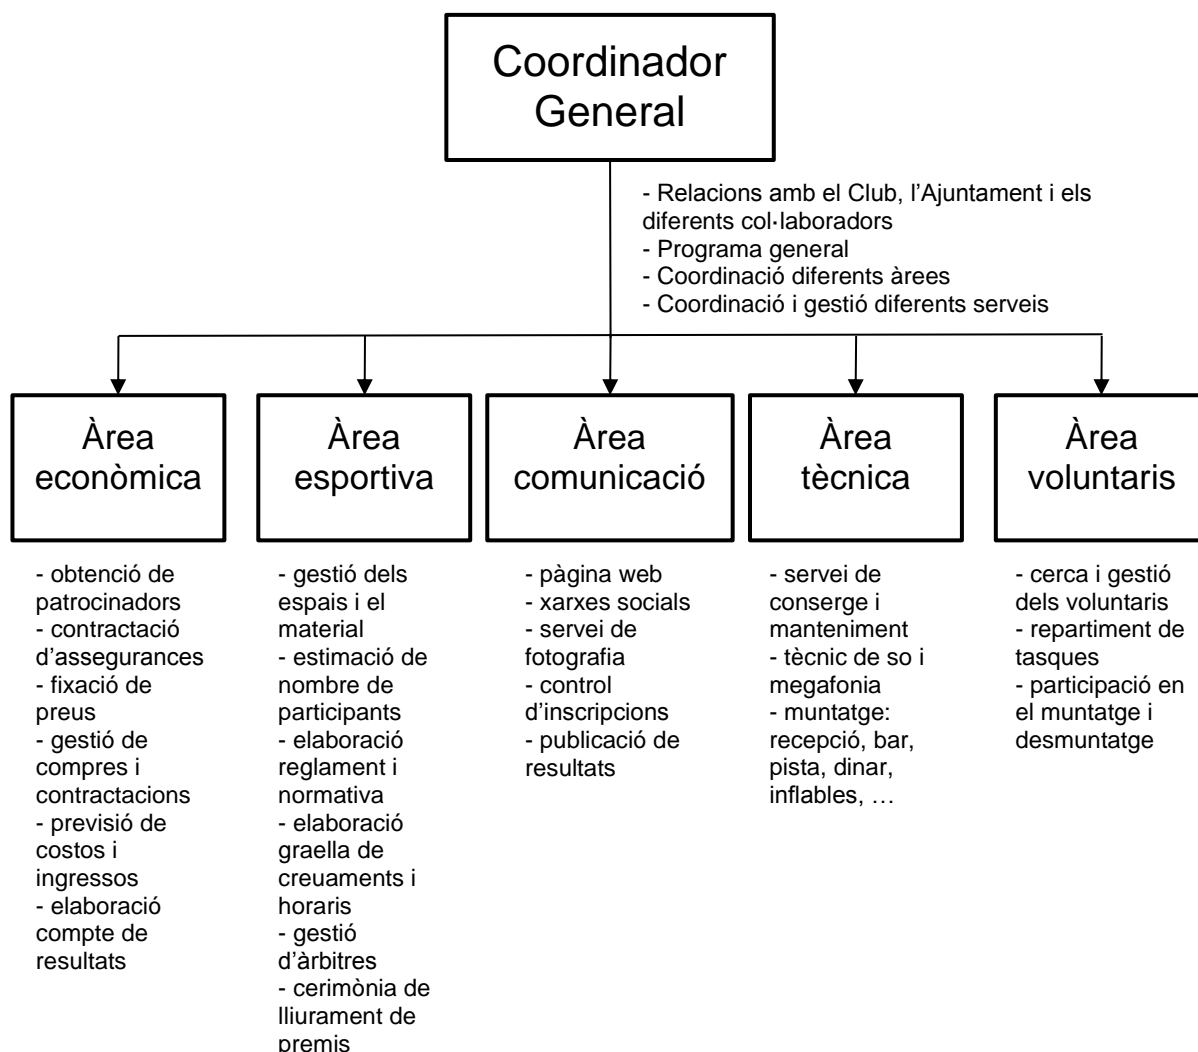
Coordinador General

- Relacions amb el Club, l'Ajuntament i els diferents col·laboradors
- Programa general
- Coordinació diferents àrees
- Coordinació i gestió diferents serveis

Àrea econòmica

- obtenció de patrocinadors
- contractació d'assegurances
- fixació de preus
- gestió de compres i contractacions
- previsió de costos i ingressos
- elaboració compte de resultats

Àrea esportiva

- gestió dels espais i el material
- estimació de nombre de participants
- elaboració reglament i normativa
- elaboració graella de creuaments i horaris
- gestió d'àrbitres
- cerimònia de lliurament de premis

Àrea comunicació

- pàgina web
- xarxes socials
- servei de fotografia
- control d'inscripcions
- publicació de resultats

Àrea tècnica

- servei de conserge i manteniment
- tècnic de so i megafonia
- muntatge: recepció, bar, pista, dinar, inflables, …

Àrea voluntaris

- cerca i gestió dels voluntaris
- repartiment de tasques
- participació en el muntatge i desmuntatge